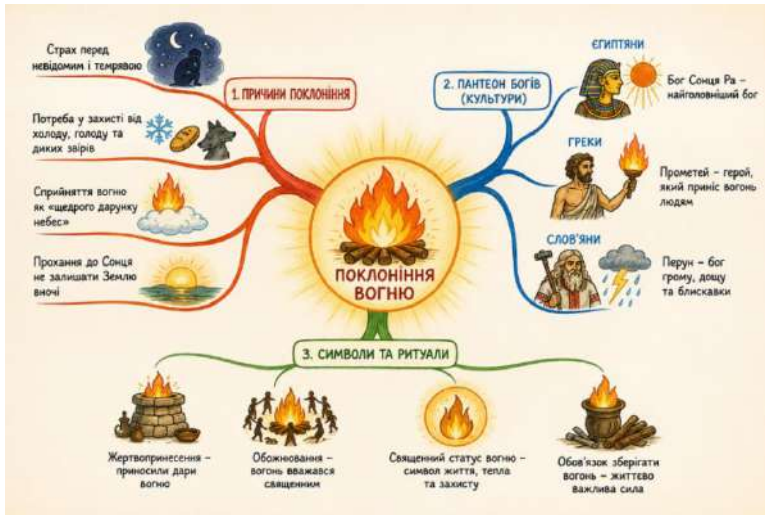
ПОКЛОНІННЯ ВОГНЮ

1. ПРИЧИНИ ПОКЛОНІННЯ

Страх перед невідомим і темрявою

Потреба у захисті від холоду, голоду та диких звірів

Сприйняття вогню як «щедрого дарунку небес»

Прохання до Сонця не залишати Землю вночі

2. ПАНТЕОН БОГІВ (КУЛЬТУРИ)

ЄГИПТЯНИ

Бог Сонця Ра – найголовніший бог

ГРЕКИ

Прометей – герой, який приніс вогонь людям

СЛОВ'ЯНИ

Перун – бог грому, дощу та блискавки

3. СИМВОЛИ ТА РИТУАЛИ

Жертвопринесення – приносили дари вогню

Обожнювання – вогонь вважався священним

Священний статус вогню – символ життя, тепла та захисту

Обов'язок зберігати вогонь – життєво важлива сила